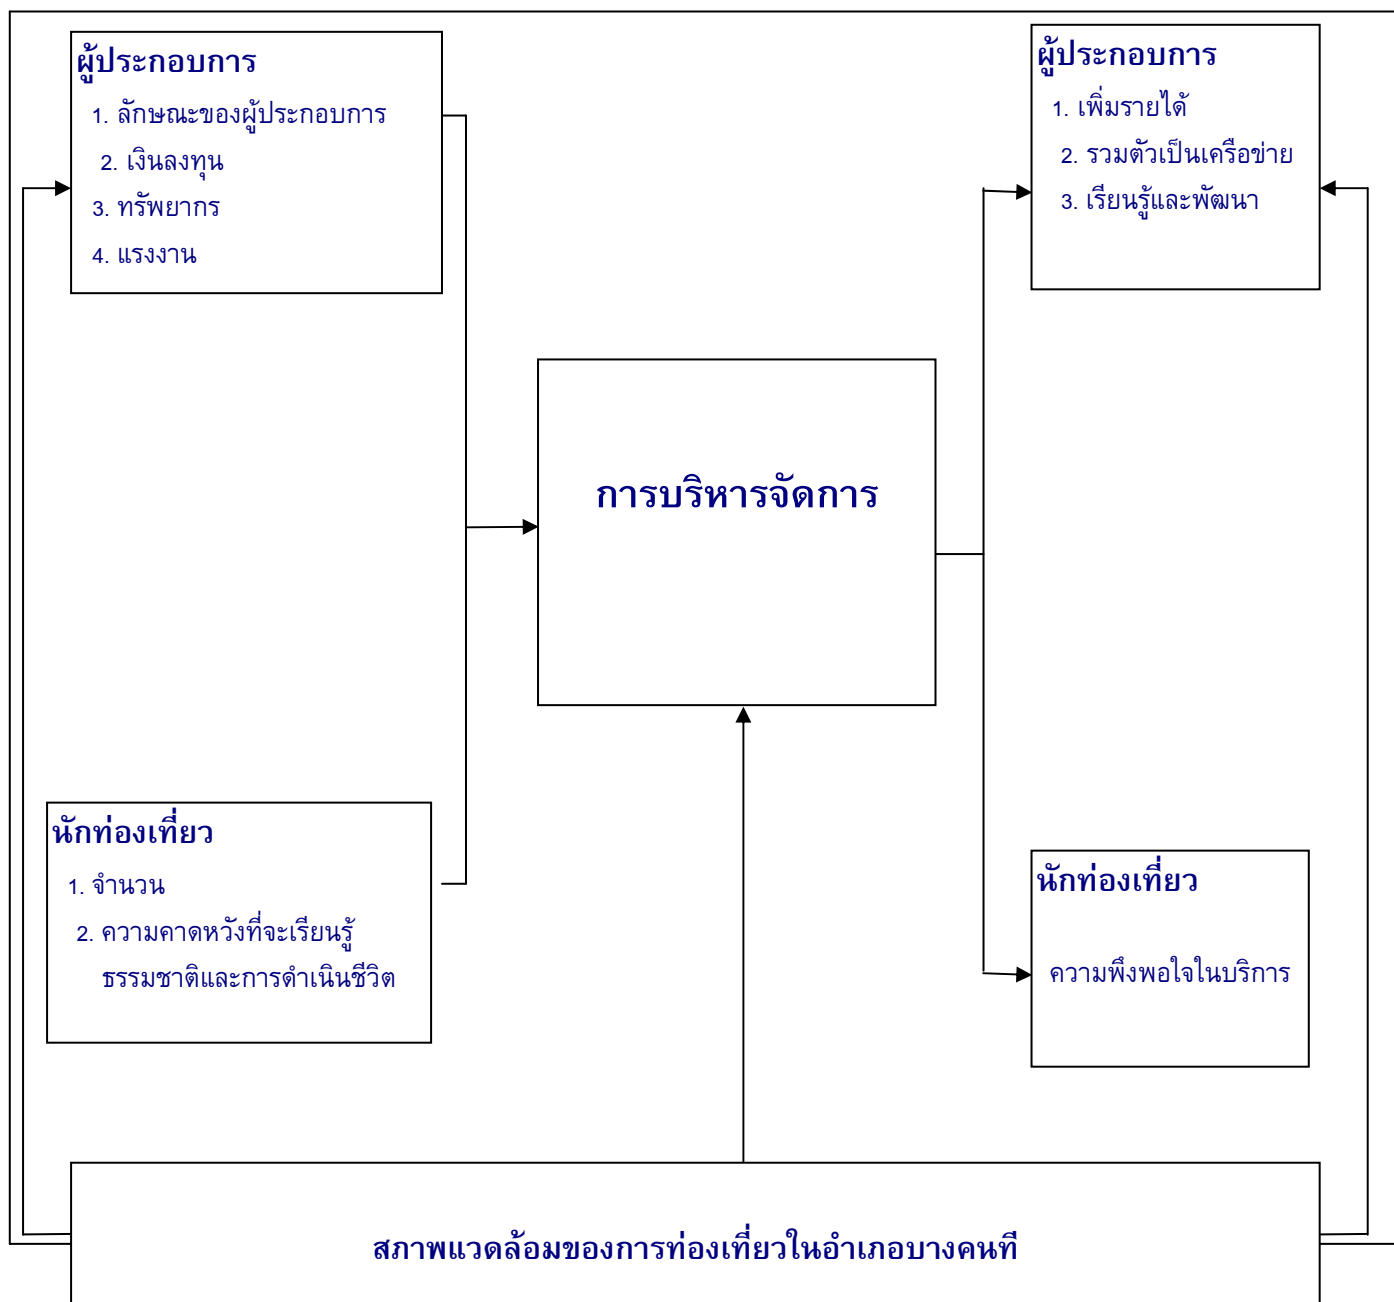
ผู้ประกอบการ

1. ลักษณะของผู้ประกอบการ
2. เงินลงทุน
3. ทรัพยากร
4. แรงงาน

ผู้ประกอบการ

1. เพิ่มรายได้
2. รวมตัวเป็นเครือข่าย
3. เรียนรู้และพัฒนา

การบริหารจัดการ

นักท่องเที่ยว

1. จำนวน
2. ความคาดหวังที่จะเรียนรู้ธรรมชาติและการดำเนินชีวิต

นักท่องเที่ยว

ความพึงพอใจในบริการ

สภาพแวดล้อมของการท่องเที่ยวในอำเภอบางคนที